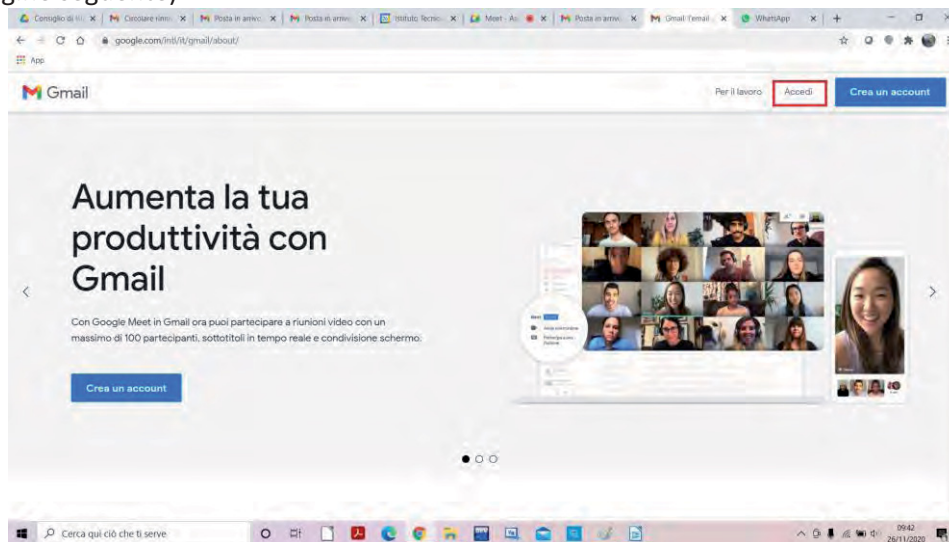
Consiglio di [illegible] | Circolare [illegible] | Posta in arrivo | Posta in arrivo | Istituto Tecnico | Meet - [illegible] | Posta in arrivo | Gmail: l'email | WhatsApp

google.com/intl/it/gmail/about/

App

Gmail

Per il lavoro

Accedi

Crea un account

Aumenta la tua produttività con Gmail

Con Google Meet in Gmail ora puoi partecipare a riunioni video con un massimo di 100 partecipanti, sottotitoli in tempo reale e condivisione schermo.

Crea un account

Cerca qui ciò che ti serve

09:42
26/11/2020